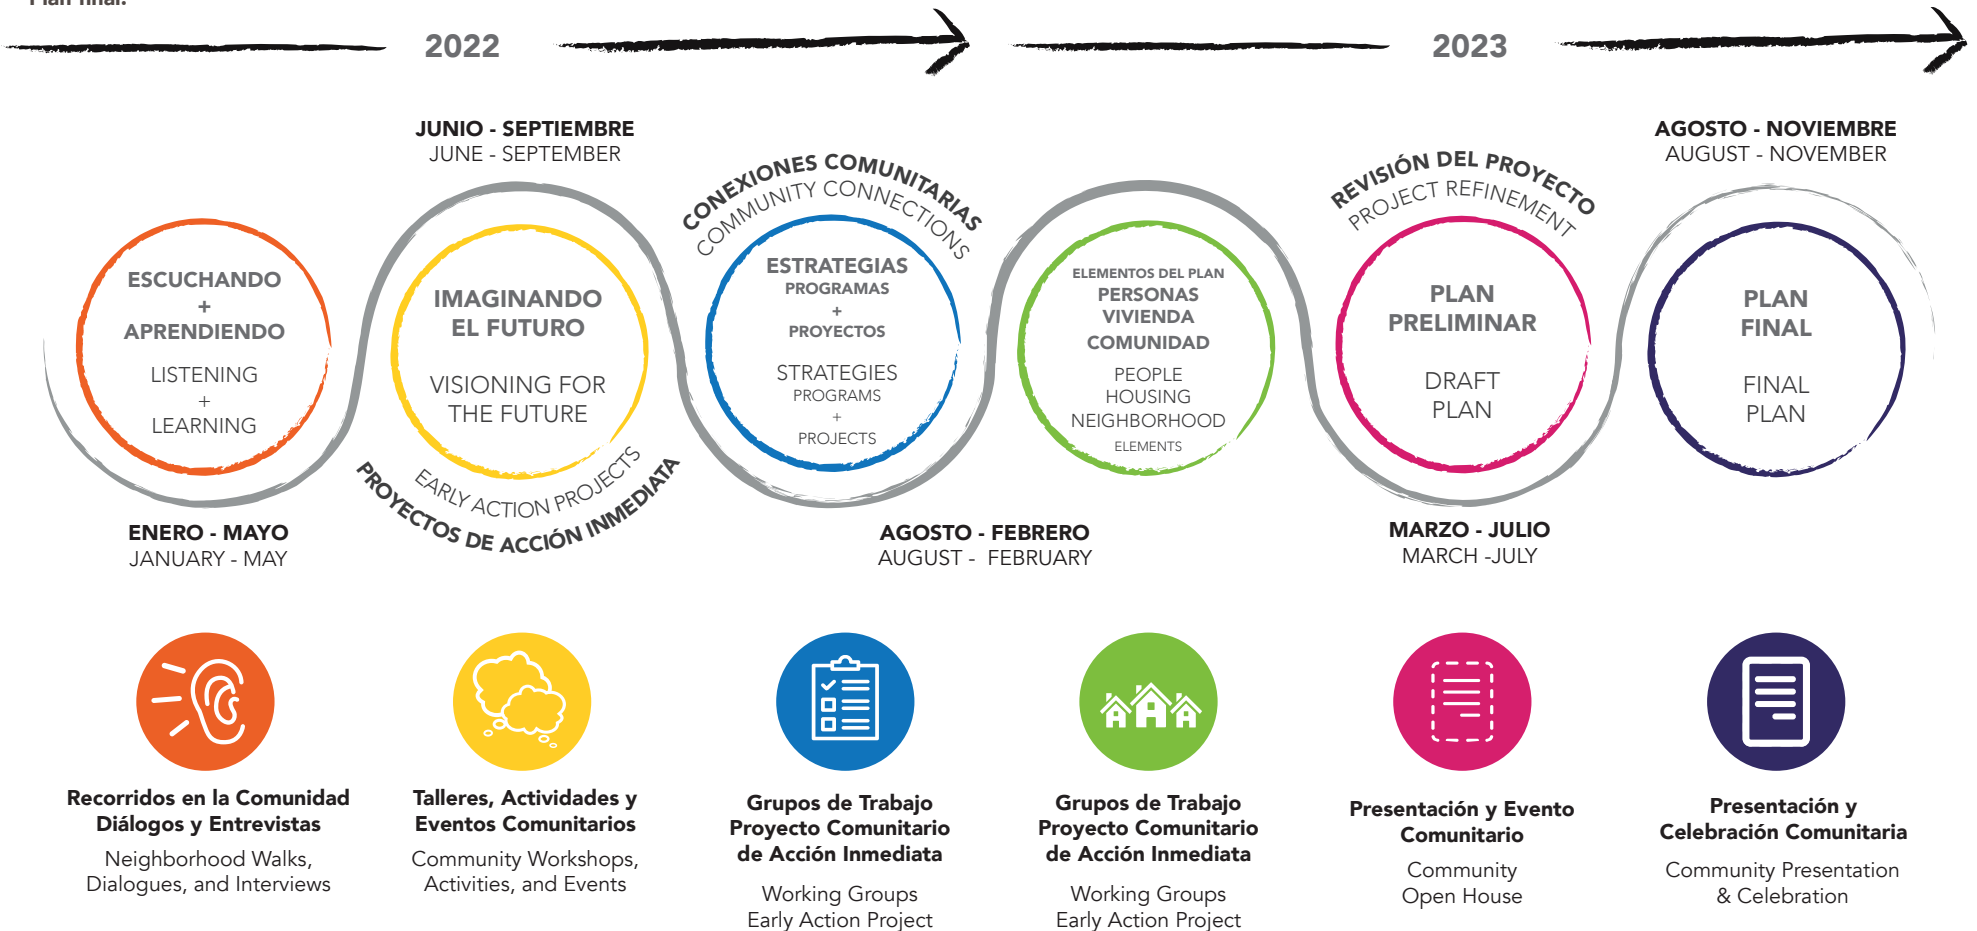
2022

2023

JUNIO - SEPTIEMBRE
JUNE - SEPTEMBER

AGOSTO - NOVIEMBRE
AUGUST - NOVEMBER

CONEXIONES COMUNITARIAS
COMMUNITY CONNECTIONS

REVISIÓN DEL PROYECTO
PROJECT REFINEMENT

ESCUCHANDO
+
APRENDIENDO
LISTENING
+
LEARNING

IMAGINANDO
EL FUTURO
VISIONING FOR
THE FUTURE

ESTRATEGIAS
PROGRAMAS
+
PROYECTOS
STRATEGIES
PROGRAMS
+
PROJECTS

ELEMENTOS DEL PLAN
PERSONAS
VIVIENDA
COMUNIDAD
PEOPLE
HOUSING
NEIGHBORHOOD
ELEMENTS

PLAN
PRELIMINAR
DRAFT
PLAN

PLAN
FINAL
FINAL
PLAN

EARLY ACTION PROJECTS
PROYECTOS DE ACCIÓN INMEDIATA

ENERO - MAYO
JANUARY - MAY

AGOSTO - FEBRERO
AUGUST - FEBRUARY

MARZO - JULIO
MARCH -JULY

Recorridos en la Comunidad
Diálogos y Entrevistas
Neighborhood Walks,
Dialogues, and Interviews

Talleres, Actividades y
Eventos Comunitarios
Community Workshops,
Activities, and Events

Grupos de Trabajo
Proyecto Comunitario
de Acción Inmediata
Working Groups
Early Action Project

Grupos de Trabajo
Proyecto Comunitario
de Acción Inmediata
Working Groups
Early Action Project

Presentación y Evento
Comunitario
Community
Open House

Presentación y
Celebración Comunitaria
Community Presentation
& Celebration